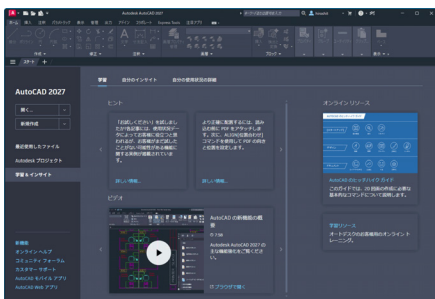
Autodesk AutoCAD 2027

スタート +

AutoCAD 2027

開く...

新規作成

最近使用したファイル

Autodesk プロジェクト

学習 & インサイト

学習　自分のインサイト　自分の使用状況の詳細

ヒント

「お試しください」を使用したヒントが表示されます

詳しい情報...

詳しい情報...

ビデオ

AutoCAD の新機能の概要

Autodesk AutoCAD 2027

オンライン リソース

AutoCAD のヒントカード ガイド

このガイドでは、よく使用されるコマンドについて説明します。

学習リソース

新機能

オンライン ヘルプ

コミュニティ フォーラム

カスタマー サポート

AutoCAD モバイル アプリ

AutoCAD Web アプリ